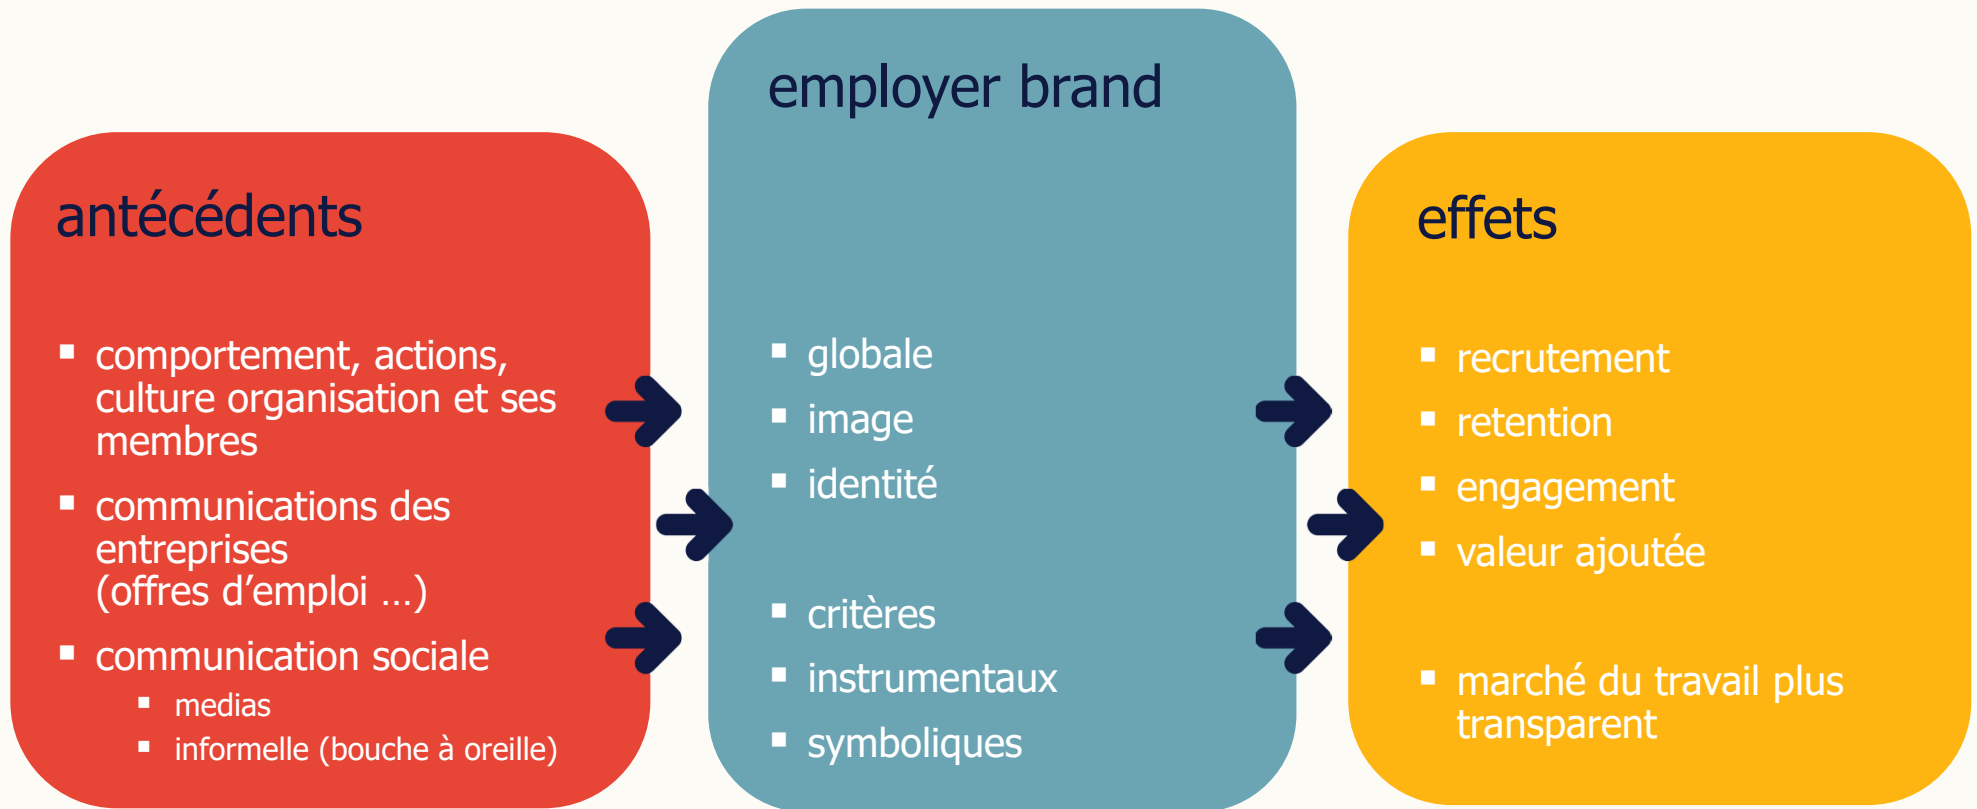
antécédents

- comportement, actions, culture organisation et ses membres
- communications des entreprises (offres d’emploi …)
- communication sociale
  - medias
  - informelle (bouche à oreille)

employer brand

- globale
- image
- identité

- critères
- instrumentaux
- symboliques

effets

- recrutement
- retention
- engagement
- valeur ajoutée

- marché du travail plus transparent